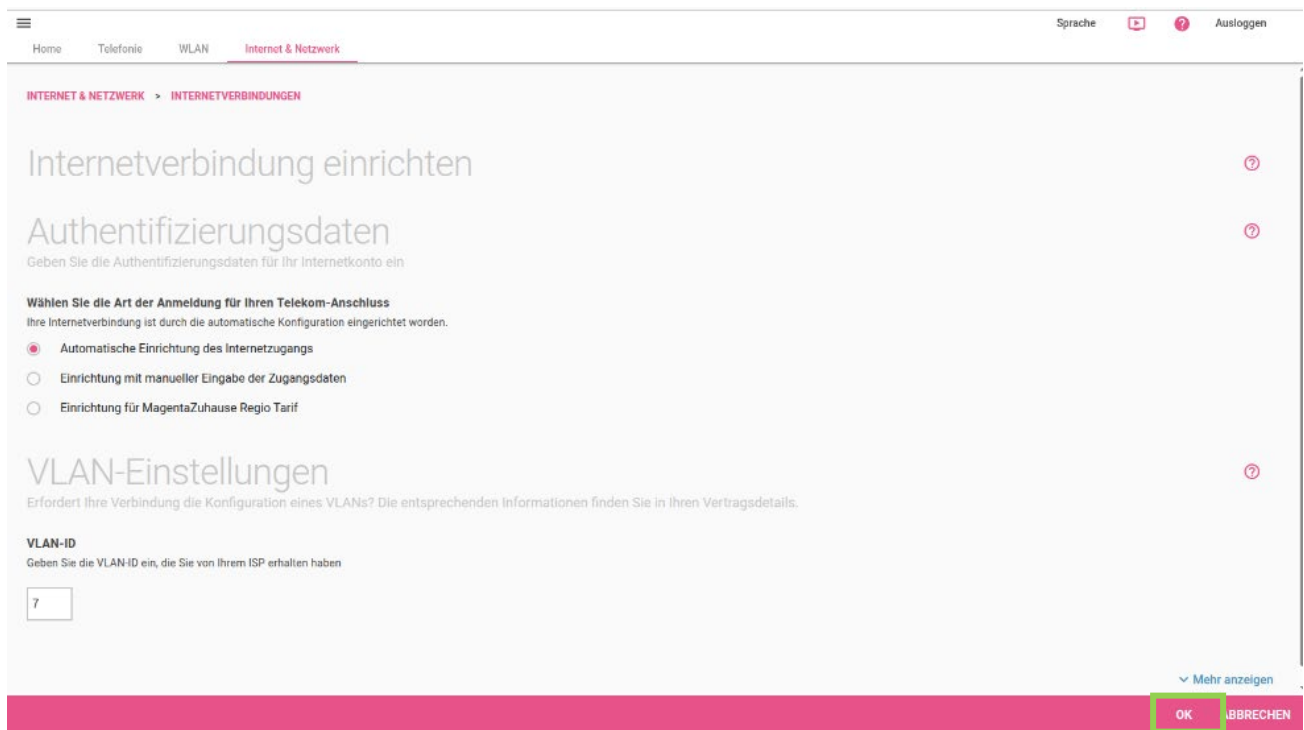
Sprache Ausloggen

Home Telefonie WLAN Internet & Netzwerk

INTERNET & NETZWERK > INTERNETVERBINDUNGEN

Internetverbindung einrichten

Authentifizierungsdaten

Geben Sie die Authentifizierungsdaten für Ihr Internetkonto ein

Wählen Sie die Art der Anmeldung für Ihren Telekom-Anschluss

Ihre Internetverbindung ist durch die automatische Konfiguration eingerichtet worden.

Automatische Einrichtung des Internetzugangs

Einrichtung mit manueller Eingabe der Zugangsdaten

Einrichtung für MagentaZuhause Regio Tarif

VLAN-Einstellungen

Erfordert Ihre Verbindung die Konfiguration eines VLANs? Die entsprechenden Informationen finden Sie in Ihren Vertragsdetails.

VLAN-ID

Geben Sie die VLAN-ID ein, die Sie von Ihrem ISP erhalten haben

7

Mehr anzeigen

OK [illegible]BBRECHEN